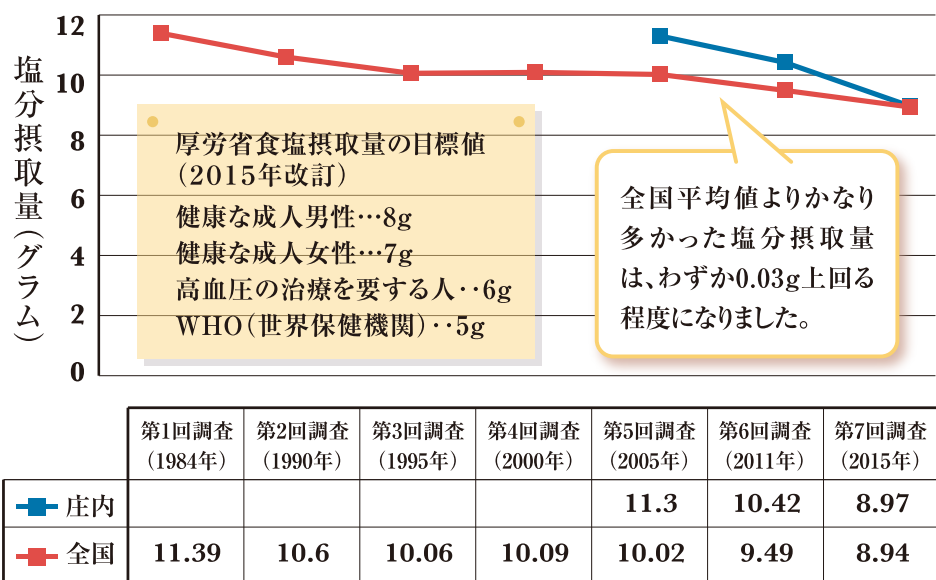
塩分摂取量(グラム)

12
10
8
6
4
2
0

厚労省食塩摂取量の目標値
(2015年改訂)
健康な成人男性…8g
健康な成人女性…7g
高血圧の治療を要する人‥6g
WHO(世界保健機関)‥5g

全国平均値よりかなり多かった塩分摂取量は、わずか0.03g上回る程度になりました。

| | 第1回調査 (1984年) | 第2回調査 (1990年) | 第3回調査 (1995年) | 第4回調査 (2000年) | 第5回調査 (2005年) | 第6回調査 (2011年) | 第7回調査 (2015年) |
|---|---|---|---|---|---|---|---|
| 庄内 | | | | | 11.3 | 10.42 | 8.97 |
| 全国 | 11.39 | 10.6 | 10.06 | 10.09 | 10.02 | 9.49 | 8.94 |